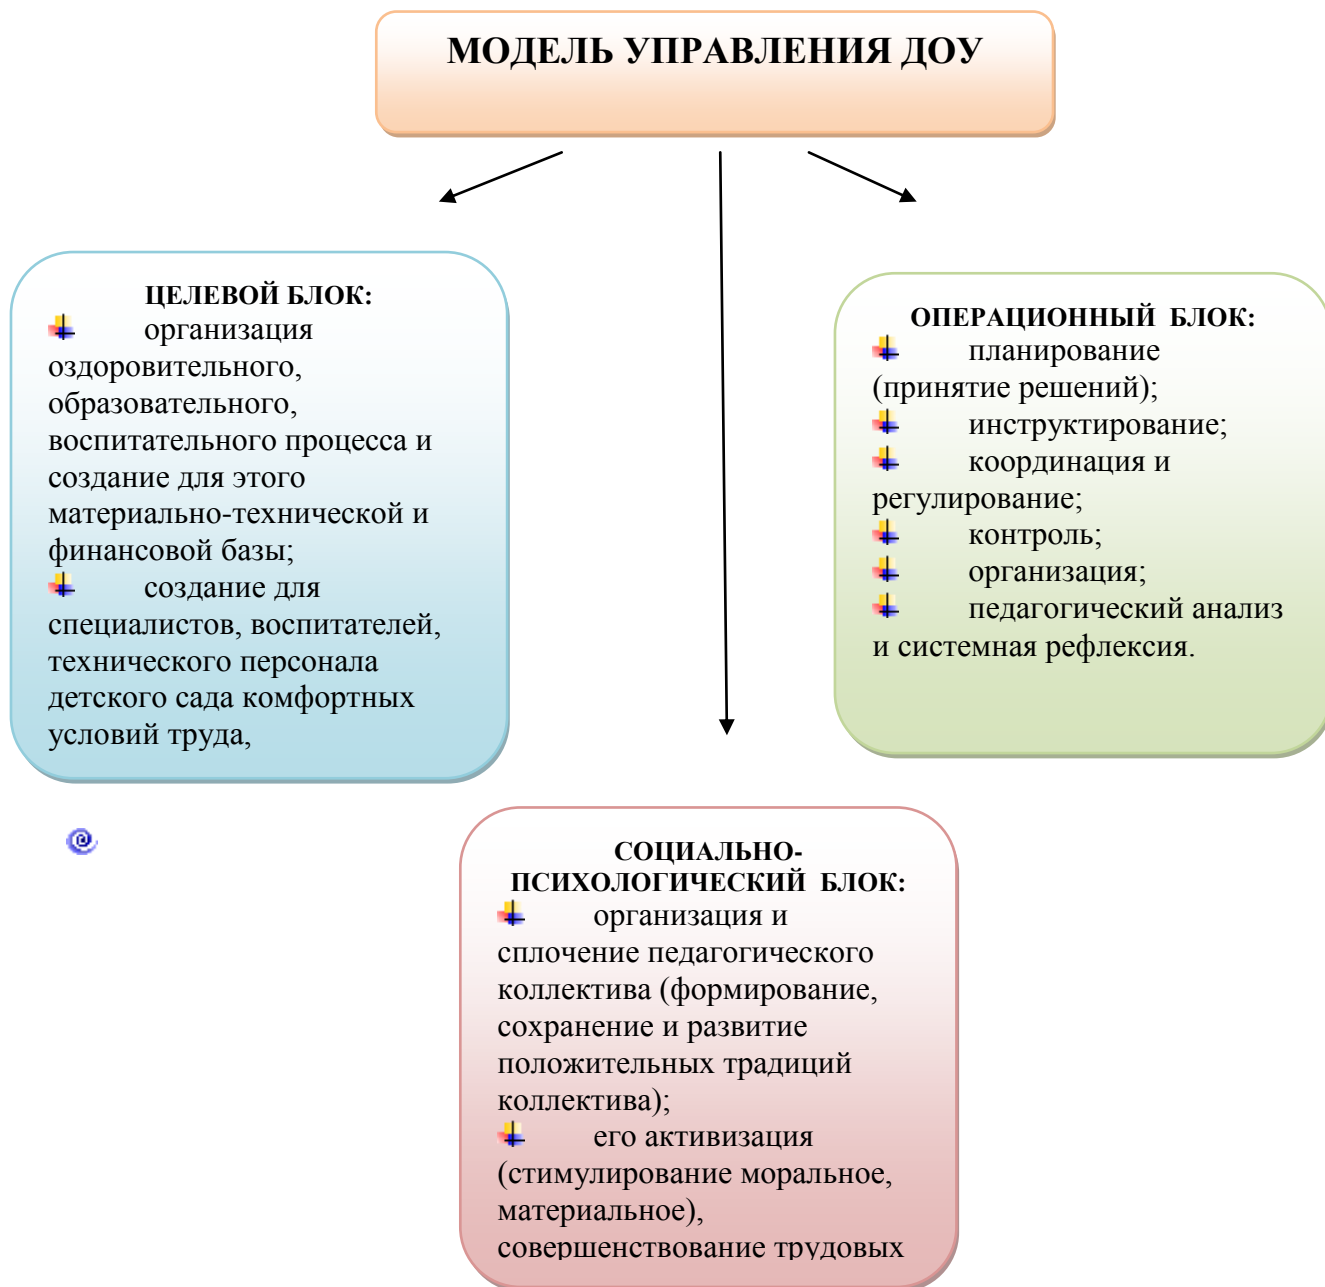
МОДЕЛЬ УПРАВЛЕНИЯ ДОУ

ЦЕЛЕВОЙ БЛОК:
организация оздоровительного, образовательного, воспитательного процесса и создание для этого материально-технической и финансовой базы;
создание для специалистов, воспитателей, технического персонала детского сада комфортных условий труда,

ОПЕРАЦИОННЫЙ БЛОК:
планирование (принятие решений);
инструктирование;
координация и регулирование;
контроль;
организация;
педагогический анализ и системная рефлексия.

СОЦИАЛЬНО-ПСИХОЛОГИЧЕСКИЙ БЛОК:
организация и сплочение педагогического коллектива (формирование, сохранение и развитие положительных традиций коллектива);
его активизация (стимулирование моральное, материальное), совершенствование трудовых